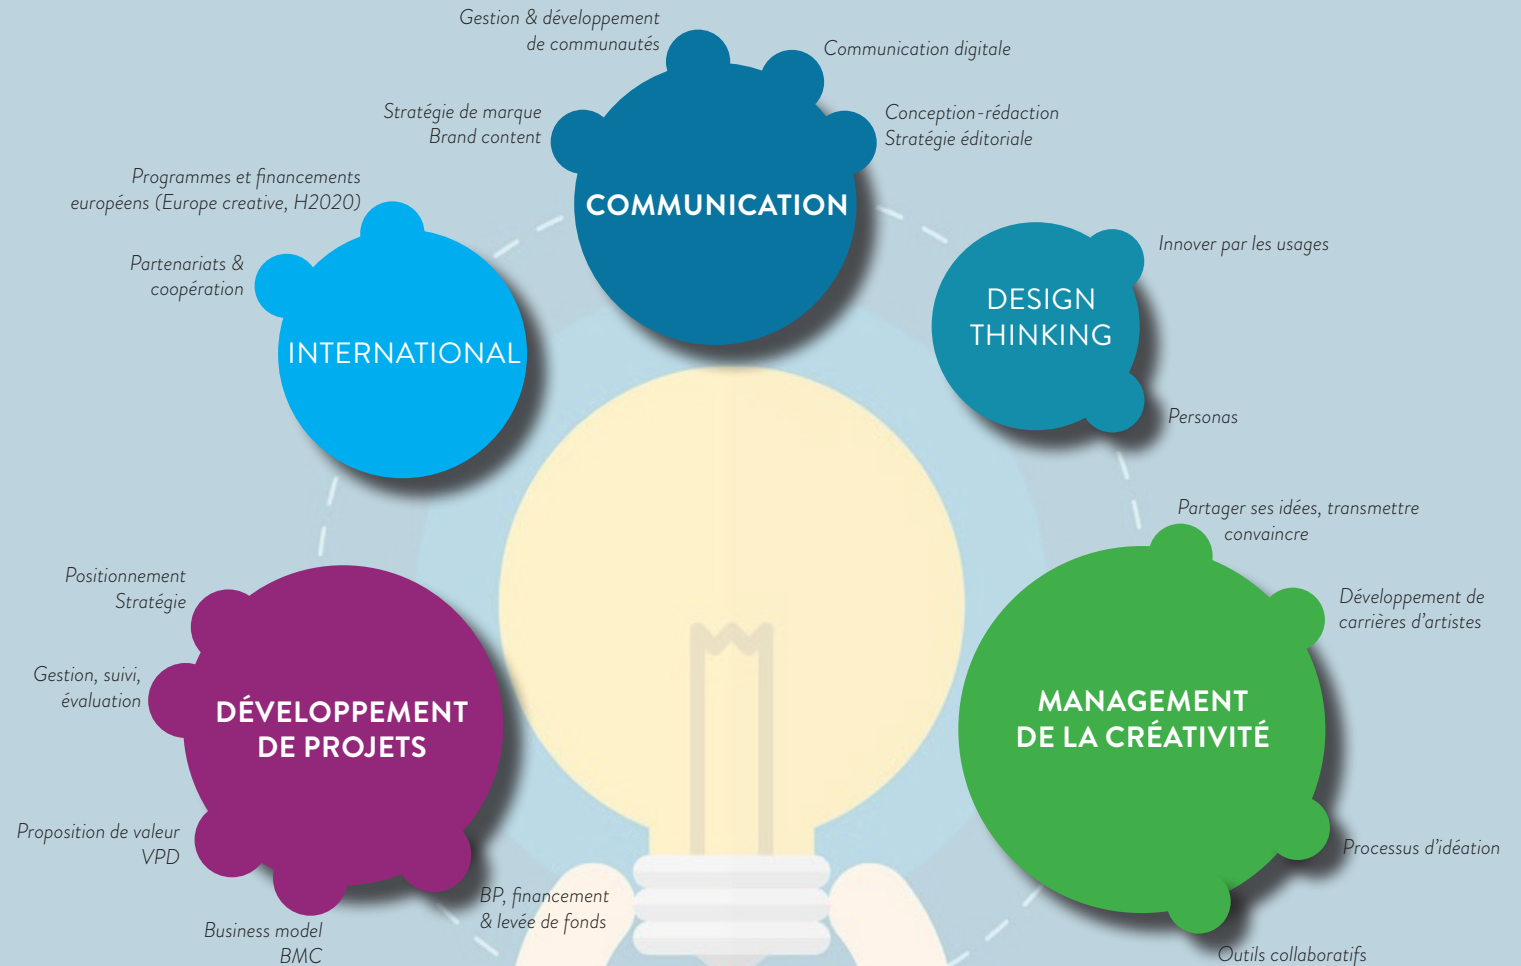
Gestion & développement de communautés

Communication digitale

Stratégie de marque
Brand content

Conception-rédaction
Stratégie éditoriale

COMMUNICATION

Programmes et financements européens (Europe creative, H2020)

Partenariats & coopération

INTERNATIONAL

DESIGN THINKING

Innover par les usages

Personas

Partager ses idées, transmettre convaincre

Développement de carrières d'artistes

MANAGEMENT DE LA CRÉATIVITÉ

Processus d'idéation

Outils collaboratifs

Positionnement
Stratégie

Gestion, suivi, évaluation

DÉVELOPPEMENT DE PROJETS

Proposition de valeur
VPD

Business model
BMC

BP, financement & levée de fonds